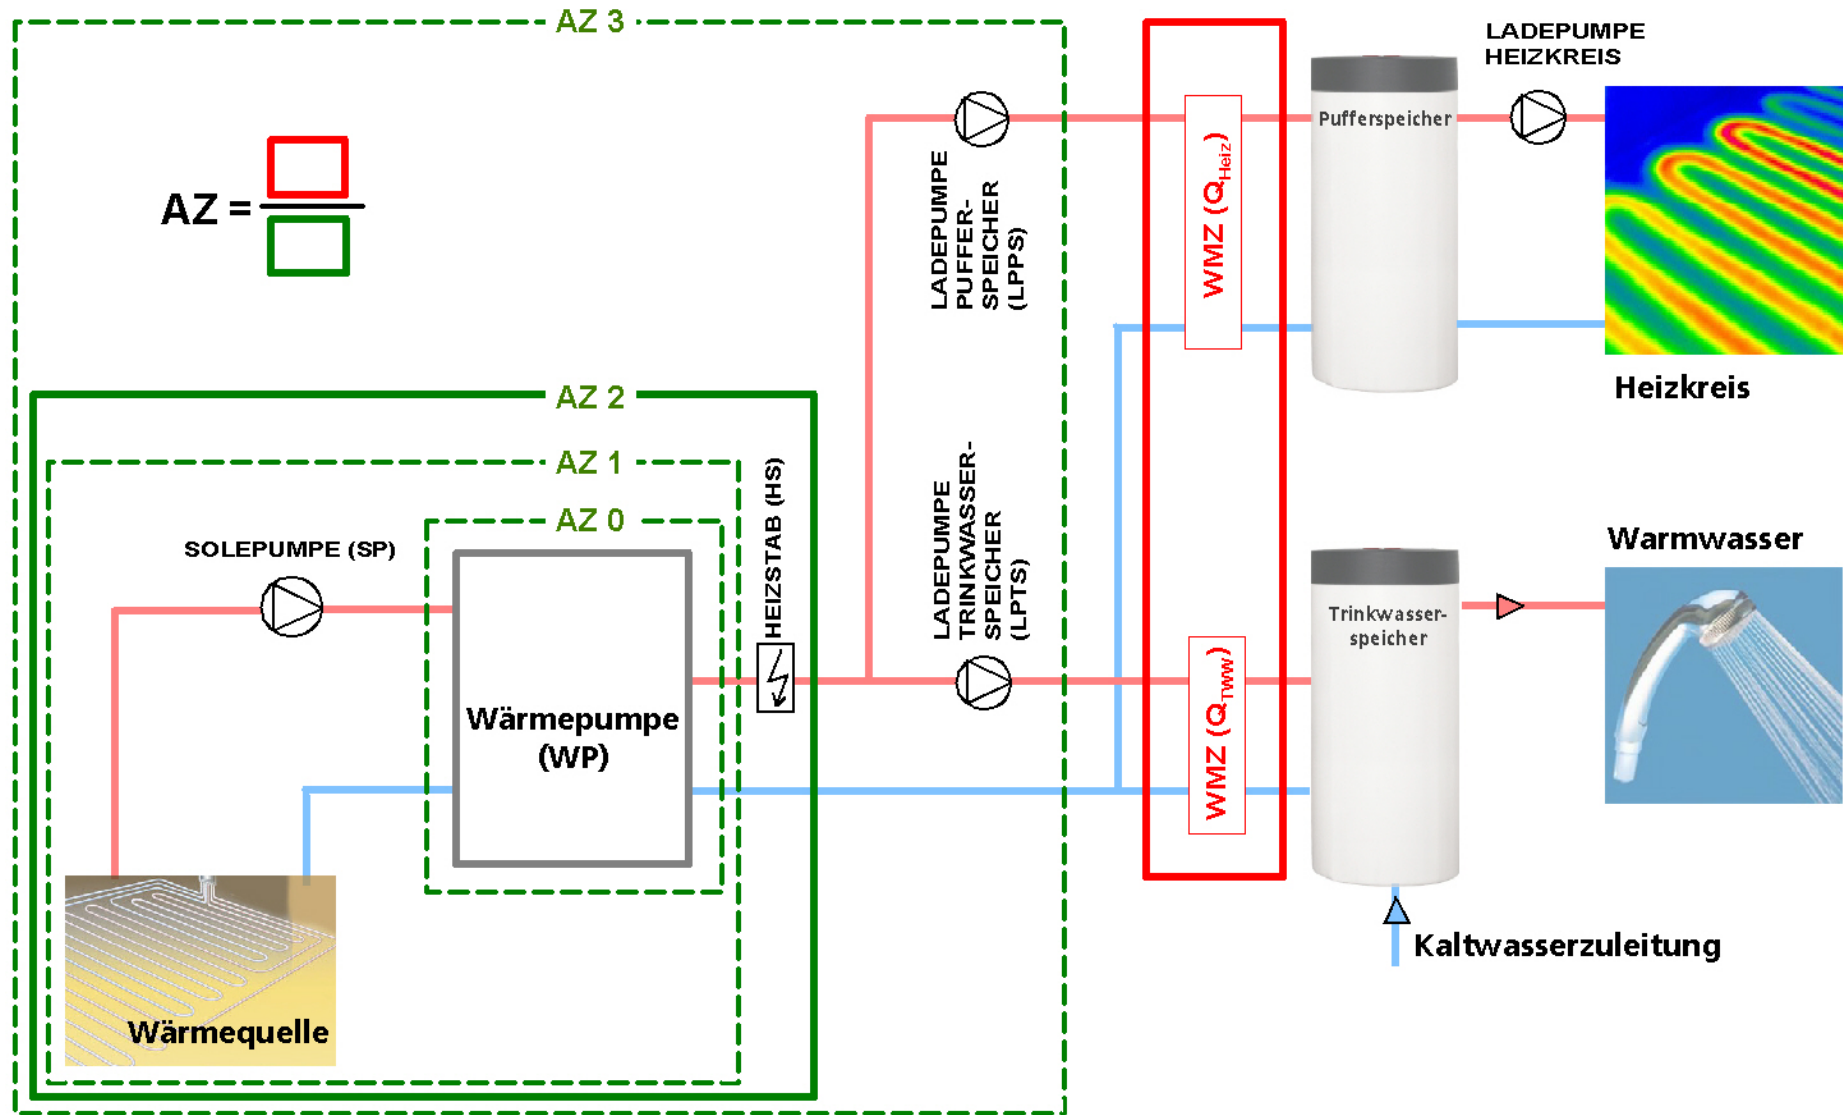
AZ 3

AZ =

LADEPUMPE PUFFER-SPEICHER (LPPS)

WMZ ($Q_{Heiz}$)

Pufferspeicher

LADEPUMPE HEIZKREIS

Heizkreis

AZ 2

AZ 1

AZ 0

SOLEPUMPE (SP)

HEIZSTAB (HS)

LADEPUMPE TRINKWASSER-SPEICHER (LPTS)

Wärmepumpe (WP)

WMZ ($Q_{TWW}$)

Trinkwasser-speicher

Warmwasser

Wärmequelle

Kaltwasserzuleitung